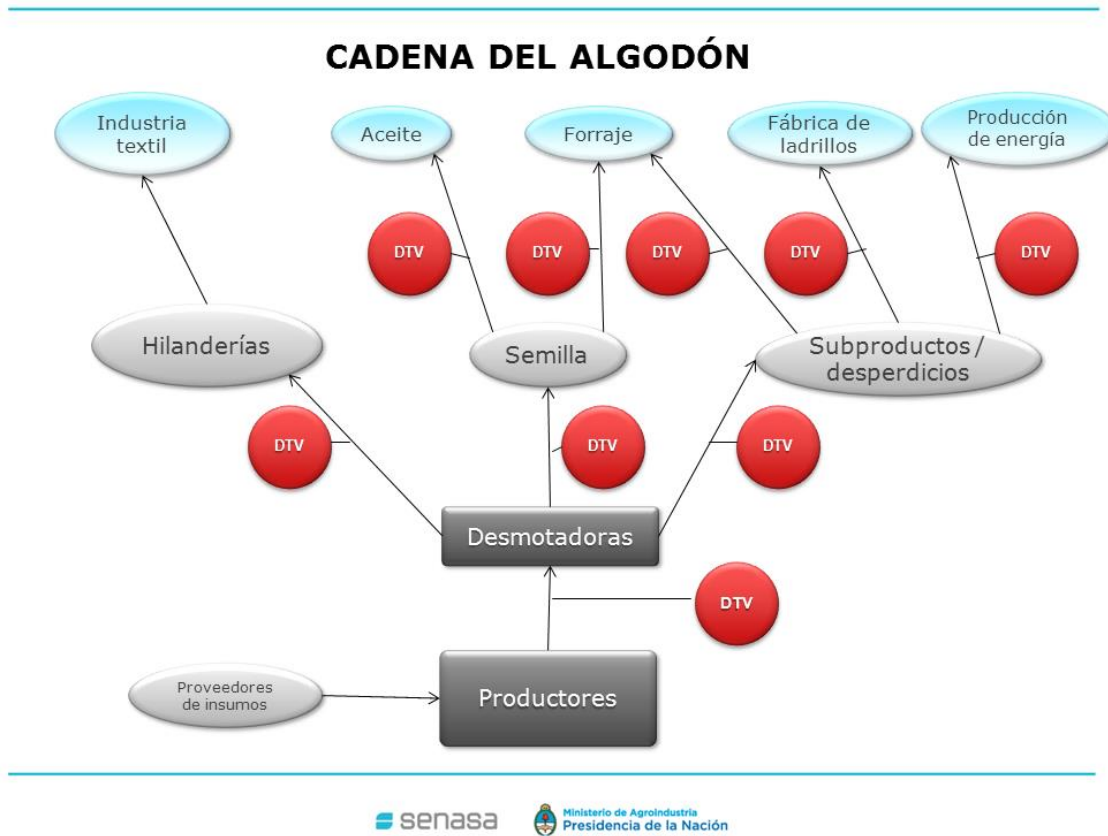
CADENA DEL ALGODÓN

Industria textil

Aceite

Forraje

Fábrica de ladrillos

Producción de energía

DTV

DTV

DTV

DTV

DTV

Hilanderías

Semilla

Subproductos / desperdicios

DTV

DTV

DTV

Desmotadoras

DTV

Proveedores de insumos

Productores

senasa

Ministerio de Agroindustria
Presidencia de la Nación